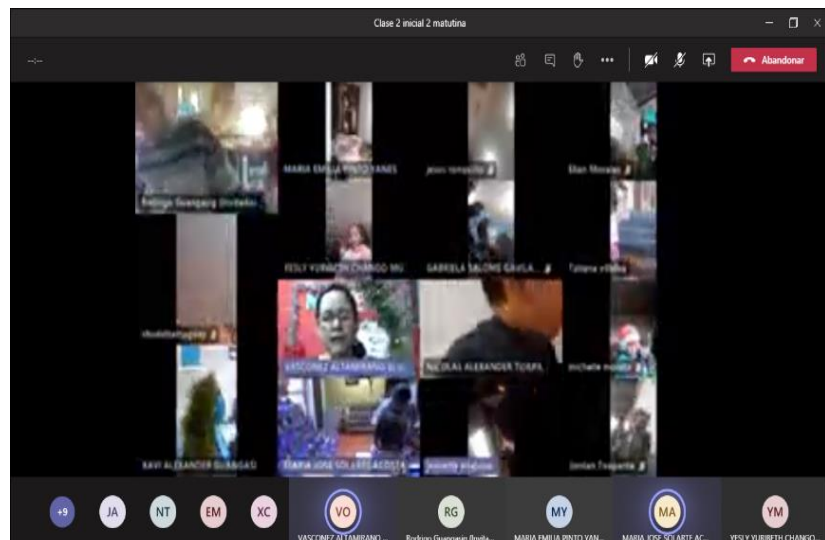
Clase 2 inicial 2 matutina

--:--

Abandonar

Rodrigo GuanganG (Invitado)

MARIA EMILIA PINTO YANES

jesus rompecillo

Elian Morales

YESLY YURIBETH CHANGO MO

GABRIELA SALOME GAVILA...

Tatiana villalba

VASCONEZ ALTAMIRANO O...

NICOLAS ALEXANDER TUAPA

michelle morales

XAVI ALEXANDER GUAGASI

MARIA JOSE SOLARTE ACOSTA

Jordan Toapanta

+9

JA

NT

EM

XC

VO

VASCONEZ ALTAMIRANO...

RG

Rodrigo Guanganig (Invita...

MY

MARIA EMILIA PINTO YAN...

MA

MARIA JOSE SOLARTE AC...

YM

YESLY YURIBETH CHANGO...